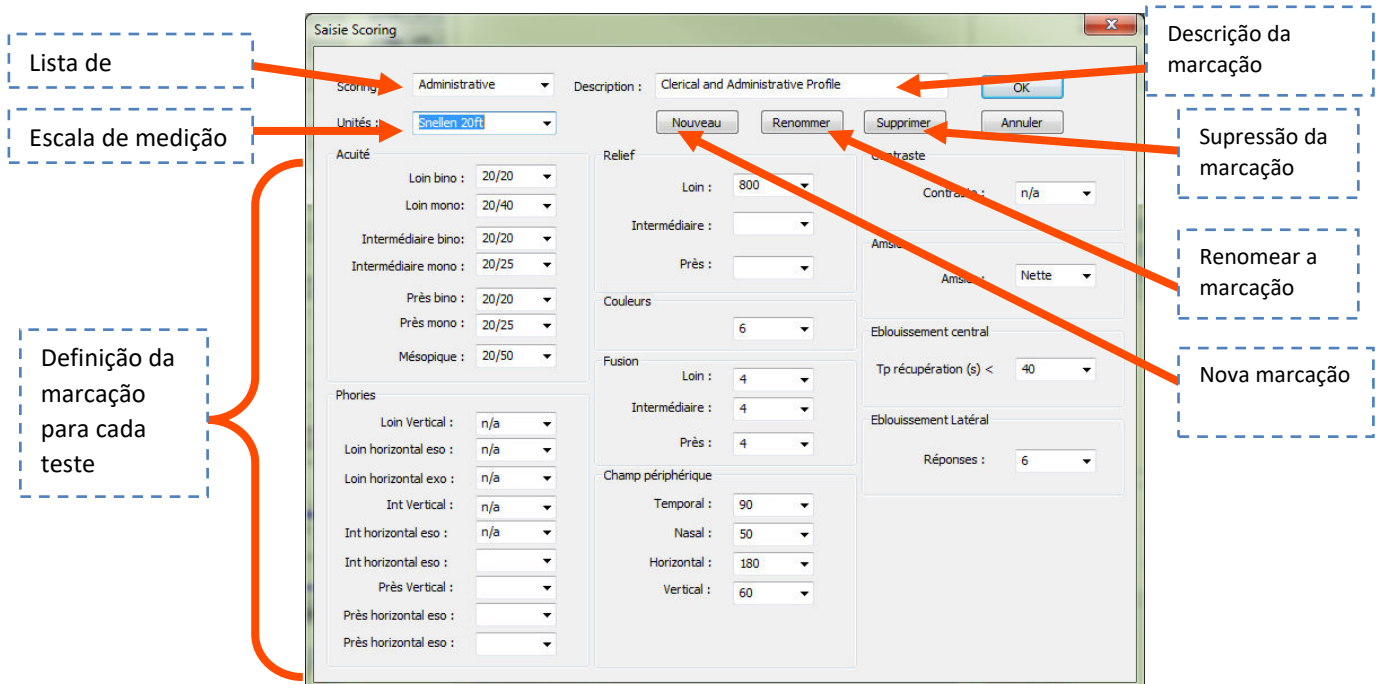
Saisie Scoring

Lista de

Escala de medição

Definição da marcação para cada teste

Descrição da marcação

Supressão da marcação

Renomear a marcação

Nova marcação

Scoring : Administrative

Description : Clerical and Administrative Profile

OK

Unités : Snellen 20ft

Nouveau

Renommer

Supprimer

Annuler

Acuité

Loin bino : 20/20

Loin mono: 20/40

Intermédiaire bino: 20/20

Intermédiaire mono : 20/25

Près bino : 20/20

Près mono : 20/25

Mésopique : 20/50

Phories

Loin Vertical : n/a

Loin horizontal eso : n/a

Loin horizontal exo : n/a

Int Vertical : n/a

Int horizontal eso : n/a

Int horizontal eso :

Près Vertical :

Près horizontal eso :

Près horizontal eso :

Relief

Loin : 800

Intermédiaire :

Près :

Couleurs

6

Fusion

Loin : 4

Intermédiaire : 4

Près : 4

Champ périphérique

Temporal : 90

Nasal : 50

Horizontal : 180

Vertical : 60

Contraste

Contraste : n/a

Amsler

Amsler : Nette

Eblouissement central

Tp récupération (s) < 40

Eblouissement Latéral

Réponses : 6